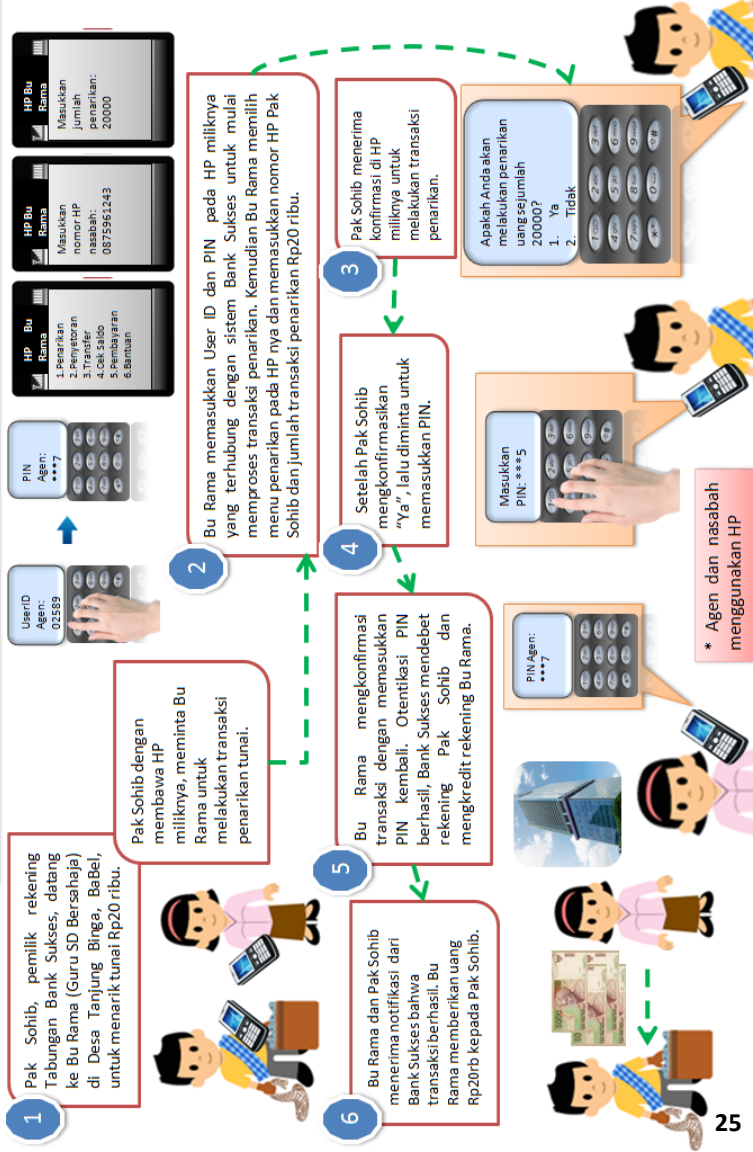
1

Pak Sohib, pemilik rekening Tabungan Bank Sukses, datang ke Bu Rama (Guru SD Bersahaja) di Desa Tanjung Binga, BaBel, untuk menarik tunai Rp20 ribu.

Pak Sohib dengan membawa HP miliknya, meminta Bu Rama untuk melakukan transaksi penarikan tunai.

UserID Agen: 02589

PIN Agen: ***7

HP Bu Rama
1.Penarikan
2.Penyetoran
3.Transfer
4.Cek Saldo
5.Pembayaran
6.Bantuan

HP Bu Rama
Masukkan nomor HP nasabah: 087596243

HP Bu Rama
Masukkan jumlah penarikan: 20000

2

Bu Rama memasukkan User ID dan PIN pada HP miliknya yang terhubung dengan sistem Bank Sukses untuk mulai memproses transaksi penarikan. Kemudian Bu Rama memilih menu penarikan pada HP nya dan memasukkan nomor HP Pak Sohib dan jumlah transaksi penarikan Rp20 ribu.

3

Pak Sohib menerima konfirmasi di HP miliknya untuk melakukan transaksi penarikan.

Apakah Anda akan melakukan penarikan uang sejumlah 20000?
1. Ya
2. Tidak

4

Setelah Pak Sohib mengkonfirmasikan "Ya", lalu diminta untuk memasukkan PIN.

Masukkan PIN: ***5

5

Bu Rama mengkonfirmasi transaksi dengan memasukkan PIN kembali. Otentikasi PIN berhasil, Bank Sukses mendebet rekening Pak Sohib dan mengkredit rekening Bu Rama.

PIN Agen: ***7

6

Bu Rama dan Pak Sohib menerima notifikasi dari Bank Sukses bahwa transaksi berhasil. Bu Rama memberikan uang Rp20rb kepada Pak Sohib.

* Agen dan nasabah menggunakan HP

25